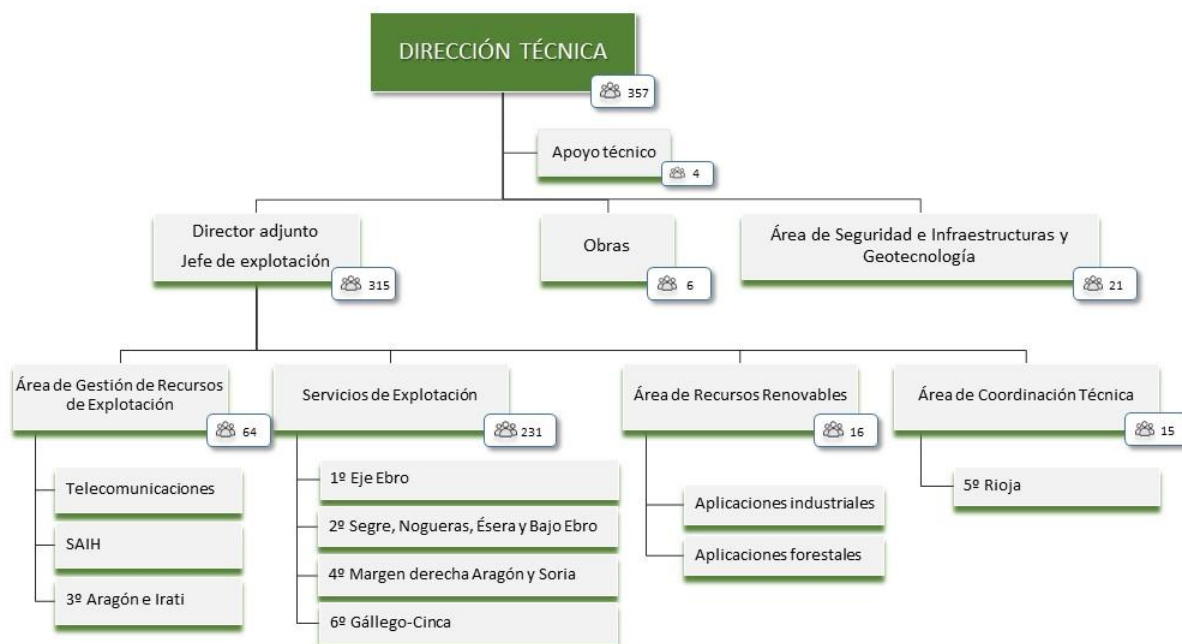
DIRECCIÓN TÉCNICA
357

Apoyo técnico
4

Director adjunto
Jefe de explotación
315

Obras
6

Área de Seguridad e Infraestructuras y Geotecnología
21

Área de Gestión de Recursos de Explotación
64

Telecomunicaciones

SAIH

3º Aragón e Irati

Servicios de Explotación
231

1º Eje Ebro

2º Segre, Nogueras, Ésera y Bajo Ebro

4º Margen derecha Aragón y Soria

6º Gállego-Cinca

Área de Recursos Renovables
16

Aplicaciones industriales

Aplicaciones forestales

Área de Coordinación Técnica
15

5º Rioja